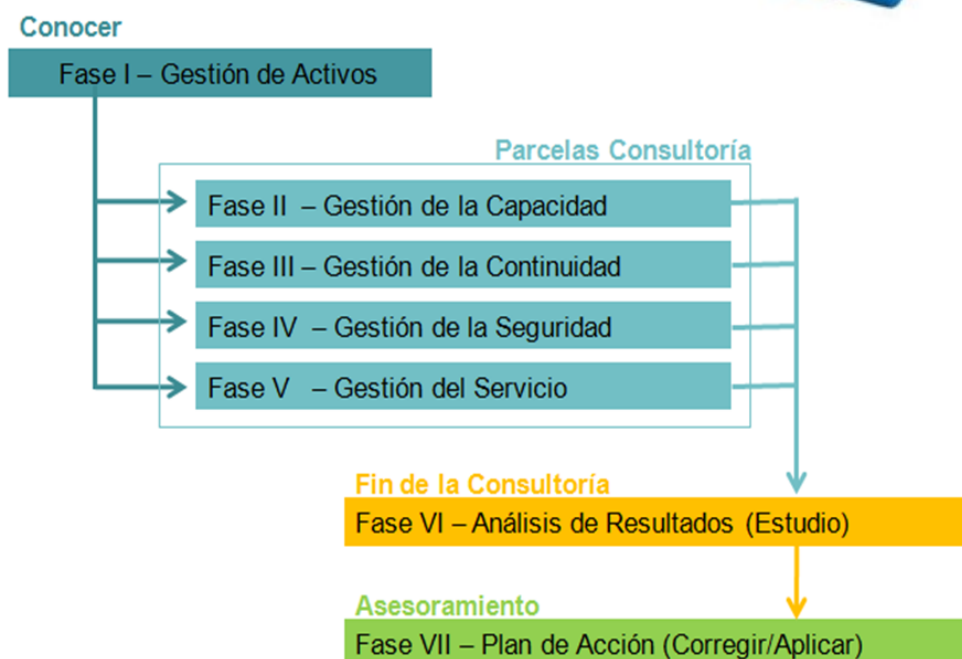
Conocer

Fase I – Gestión de Activos

Parcelas Consultoría

Fase II – Gestión de la Capacidad

Fase III – Gestión de la Continuidad

Fase IV – Gestión de la Seguridad

Fase V – Gestión del Servicio

Fin de la Consultoría

Fase VI – Análisis de Resultados (Estudio)

Asesoramiento

Fase VII – Plan de Acción (Corregir/Aplicar)